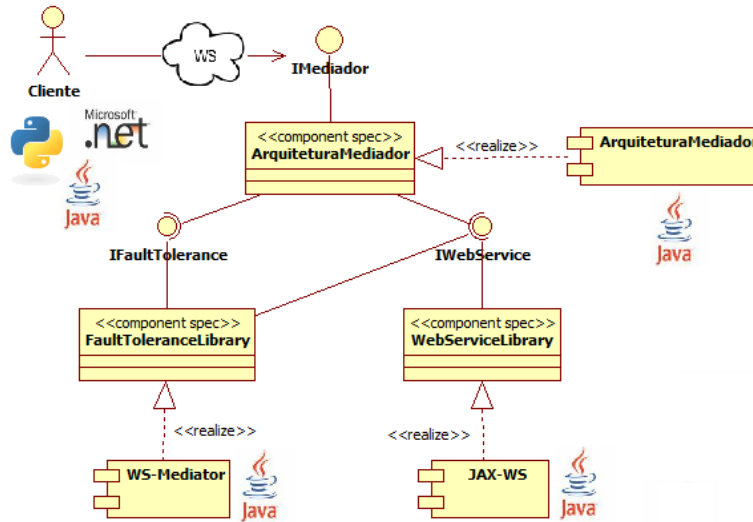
Cliente

WS

IMediador

Microsoft
.net

Java

<<component spec>>
ArquiteturaMediador

<<realize>>

ArquiteturaMediador

Java

IFaultTolerance

IWebService

<<component spec>>
FaultToleranceLibrary

<<component spec>>
WebServiceLibrary

<<realize>>

<<realize>>

WS-Mediator

Java

JAX-WS

Java